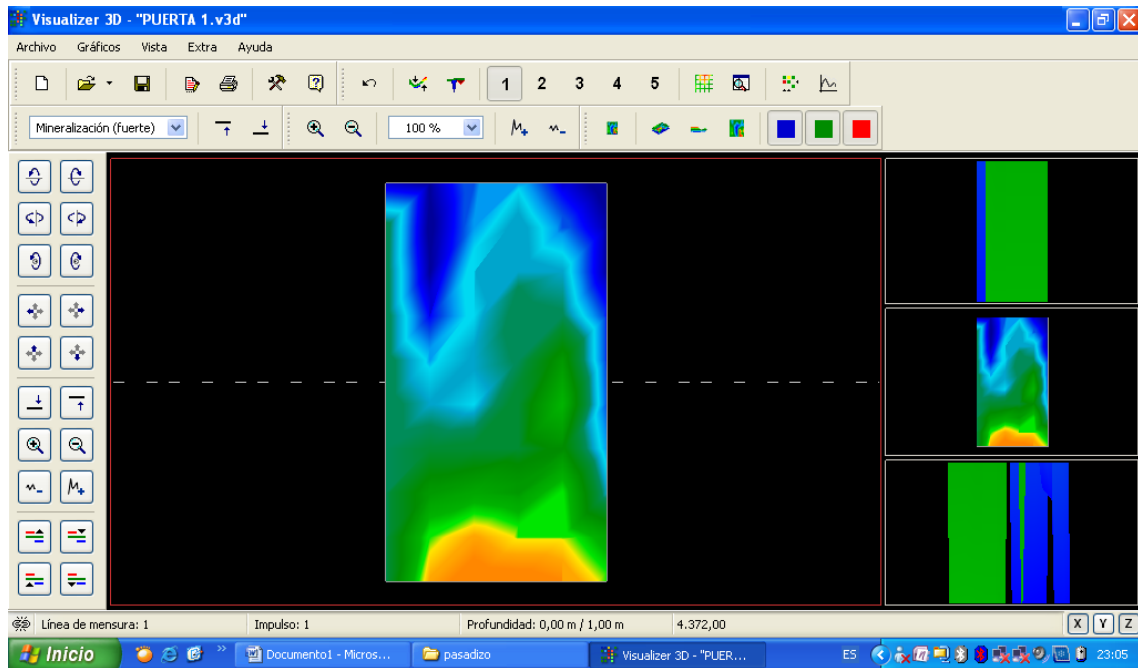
Visualizer 3D - "PUERTA 1.v3d"

Archivo Gráficos Vista Extra Ayuda

1 2 3 4 5

Mineralización (fuerte)

100 %

$M_+$ $M_-$

Línea de mensura: 1 Impulso: 1 Profundidad: 0,00 m / 1,00 m 4.372,00

X Y Z

Inicio Documento1 - Micros... pasadizo Visualizer 3D - "PUER... ES 23:05